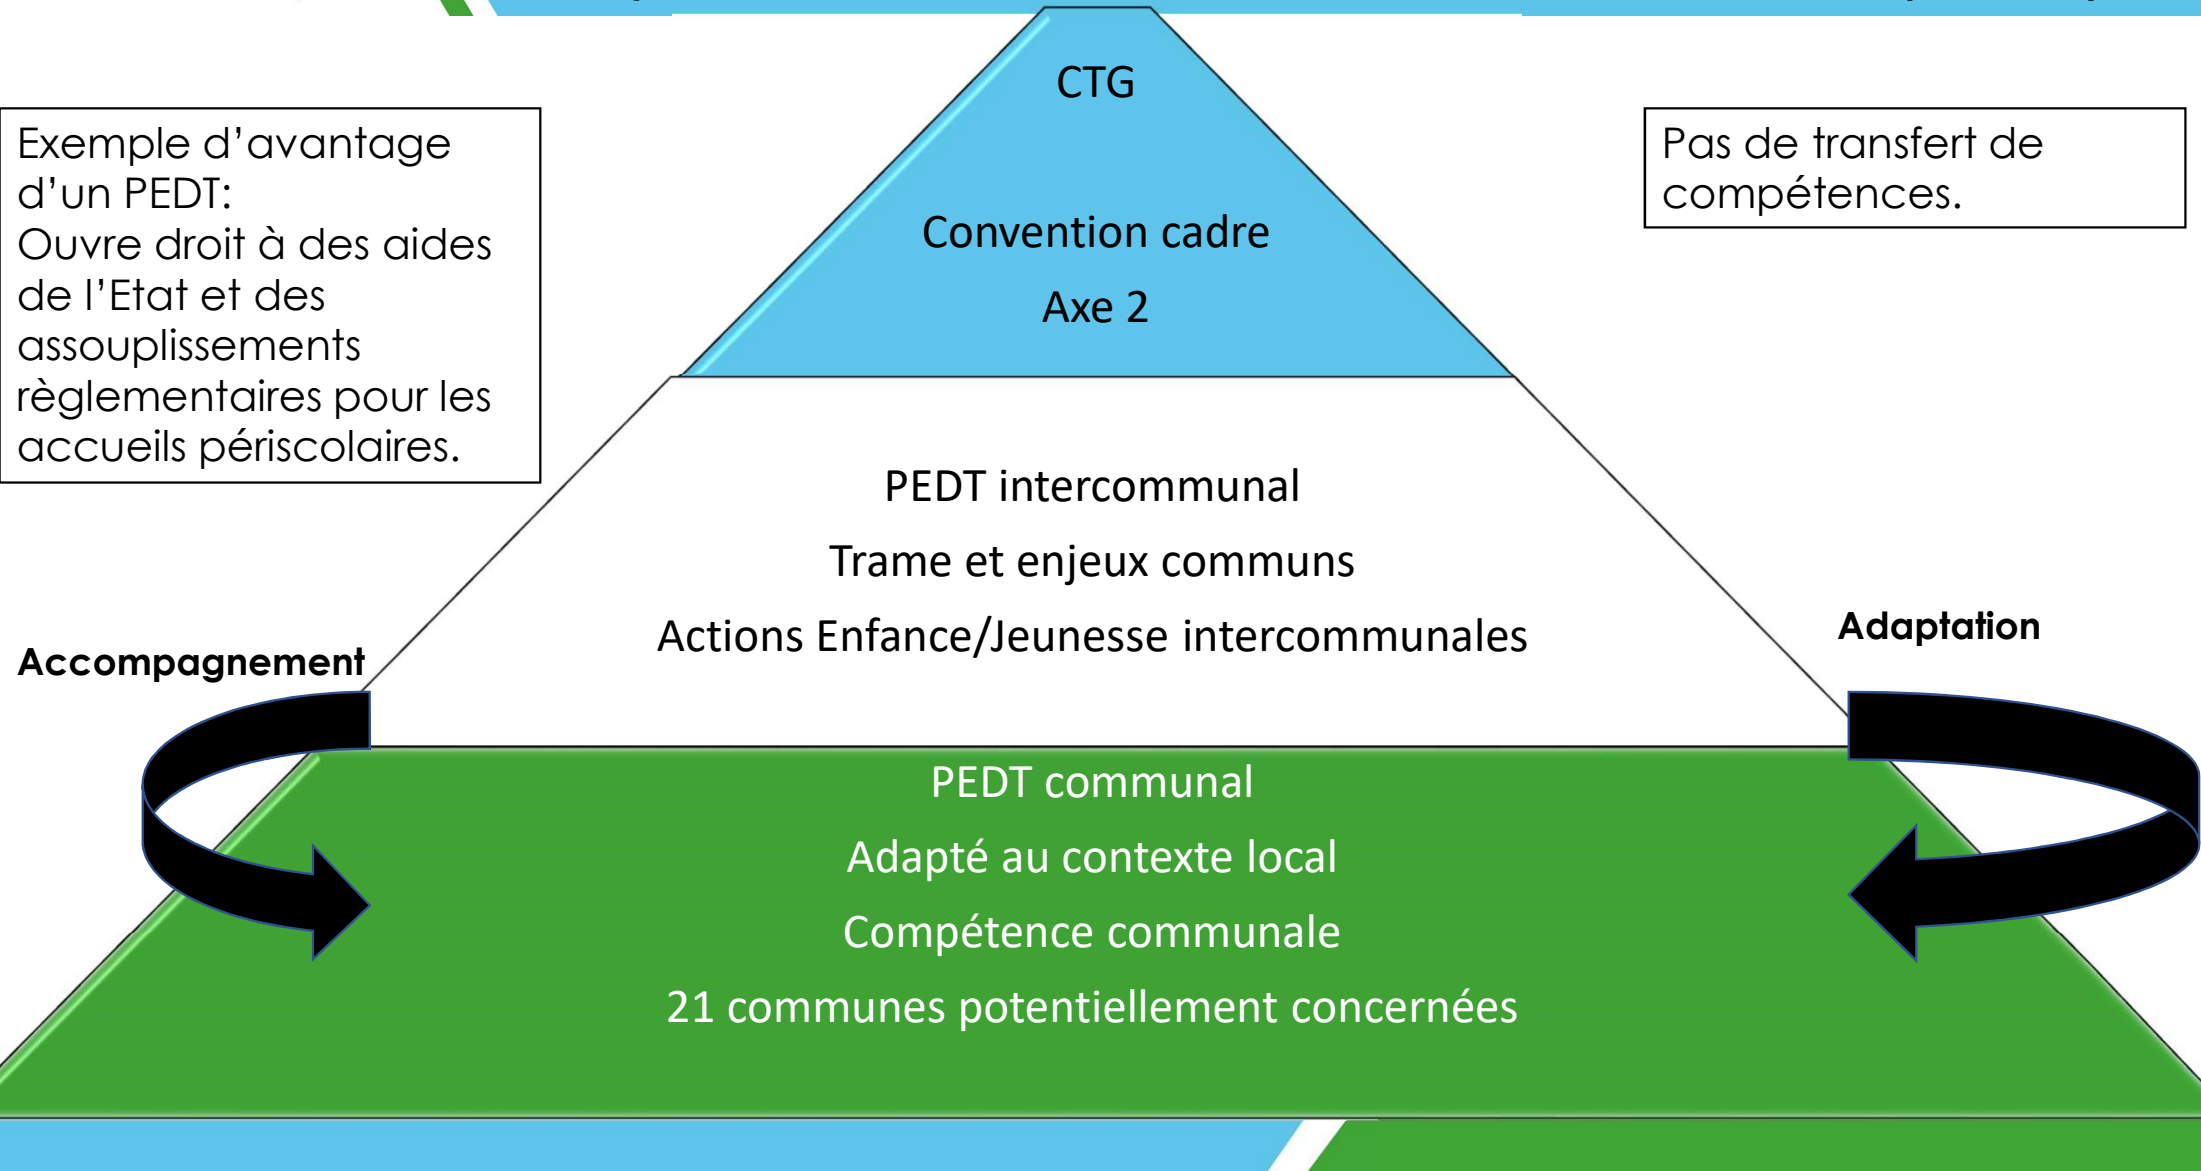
Exemple d’avantage d’un PEDT:
Ouvre droit à des aides de l’Etat et des assouplissements règlementaires pour les accueils périscolaires.

CTG

Convention cadre

Axe 2

Pas de transfert de compétences.

PEDT intercommunal

Trame et enjeux communs

Actions Enfance/Jeunesse intercommunales

Accompagnement

Adaptation

PEDT communal

Adapté au contexte local

Compétence communale

21 communes potentiellement concernées